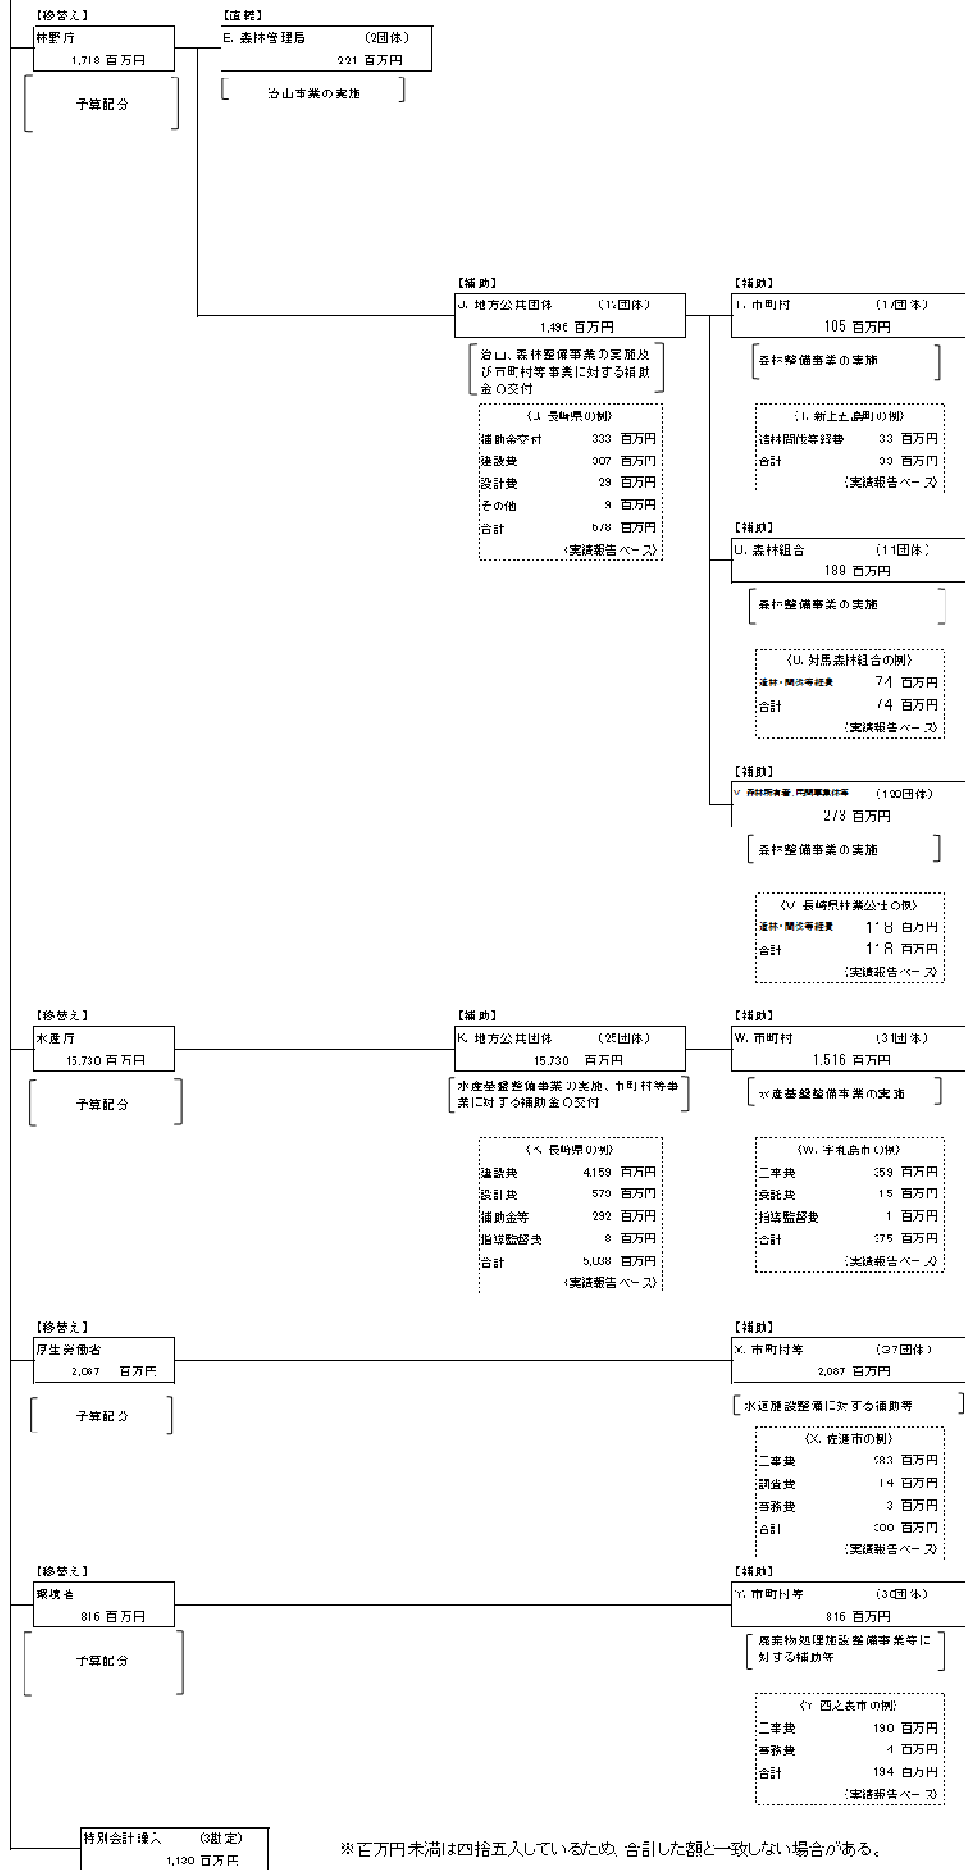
【移替え】
林野庁
1,718 百万円

予算配分

【直轄】
E. 森林管理局 (2団体)
221 百万円

治山事業の実施

【補助】
J. 地方公共団体 (1団体)
1,496 百万円

治山、森林整備事業の実施及び市町村等事業に対する補助金の交付

〈J. 長崎県の例〉
| | | |
|---|---|---|
| 補助金交付 | 333 | 百万円 |
| 建設費 | 307 | 百万円 |
| 設計費 | 29 | 百万円 |
| その他 | 9 | 百万円 |
| 合計 | 678 | 百万円 |

〈実績報告ベース〉

【補助】
T. 市町村 (1団体)
105 百万円

森林整備事業の実施

〈T. 新上五島町の例〉
| | | |
|---|---|---|
| 造林間伐等経費 | 33 | 百万円 |
| 合計 | 33 | 百万円 |

〈実績報告ベース〉

【補助】
U. 森林組合 (11団体)
189 百万円

森林整備事業の実施

〈U. 対馬森林組合の例〉
| | | |
|---|---|---|
| 造林・間伐等経費 | 74 | 百万円 |
| 合計 | 74 | 百万円 |

〈実績報告ベース〉

【補助】
V. 森林所有者、民間事業体等 (100団体)
278 百万円

森林整備事業の実施

〈V. 長崎県林業公社の例〉
| | | |
|---|---|---|
| 造林・間伐等経費 | 118 | 百万円 |
| 合計 | 118 | 百万円 |

〈実績報告ベース〉

【移替え】
水産庁
15,730 百万円

予算配分

【補助】
K. 地方公共団体 (25団体)
15,730 百万円

水産基盤整備事業の実施、市町村等事業に対する補助金の交付

〈K. 長崎県の例〉
| | | |
|---|---|---|
| 建設費 | 4,159 | 百万円 |
| 設計費 | 579 | 百万円 |
| 補助金等 | 292 | 百万円 |
| 指導監督費 | 8 | 百万円 |
| 合計 | 5,038 | 百万円 |

〈実績報告ベース〉

【補助】
W. 市町村 (31団体)
1,516 百万円

水産基盤整備事業の実施

〈W. 平戸市の例〉
| | | |
|---|---|---|
| 工事費 | 359 | 百万円 |
| 委託費 | 15 | 百万円 |
| 指導監督費 | 1 | 百万円 |
| 合計 | 375 | 百万円 |

〈実績報告ベース〉

【移替え】
厚生労働省
2,087 百万円

予算配分

【補助】
X. 市町村等 (37団体)
2,087 百万円

水道施設整備に対する補助等

〈X. 佐世保市の例〉
| | | |
|---|---|---|
| 工事費 | 183 | 百万円 |
| 調査費 | 14 | 百万円 |
| 事務費 | 3 | 百万円 |
| 合計 | 200 | 百万円 |

〈実績報告ベース〉

【移替え】
環境省
816 百万円

予算配分

【補助】
Y. 市町村等 (30団体)
816 百万円

廃棄物処理施設整備事業等に対する補助等

〈Y. 西之表市の例〉
| | | |
|---|---|---|
| 工事費 | 190 | 百万円 |
| 事務費 | 4 | 百万円 |
| 合計 | 194 | 百万円 |

〈実績報告ベース〉

特別会計繰入 (3勘定)
1,130 百万円

※百万円未満は四捨五入しているため、合計した額と一致しない場合がある。